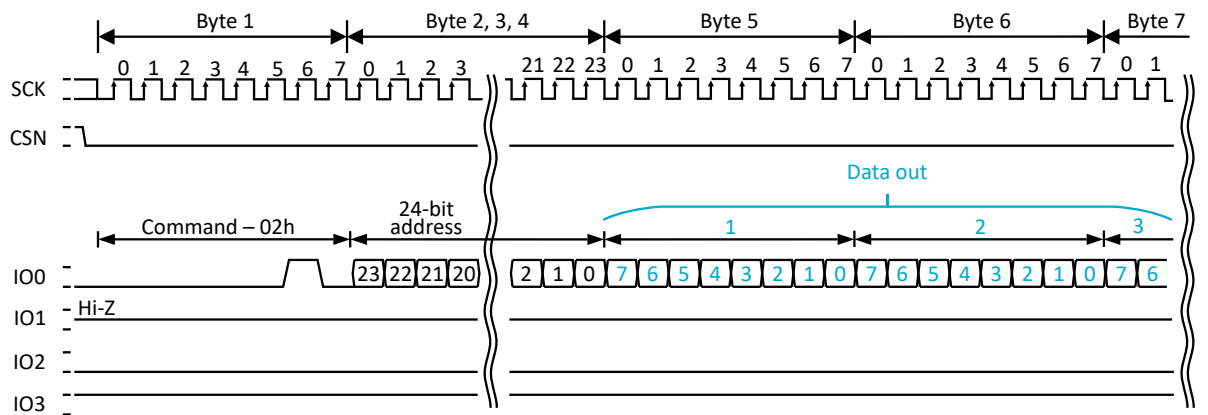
Byte 1
Byte 2, 3, 4
Byte 5
Byte 6
Byte 7

SCK
0 1 2 3 4 5 6 7 0 1 2 3
21 22 23 0 1 2 3 4 5 6 7 0 1 2 3 4 5 6 7 0 1

CSN

Data out

Command – 02h
24-bit address
1
2
3

IO0
23 22 21 20
2 1 0 7 6 5 4 3 2 1 0 7 6 5 4 3 2 1 0 7 6

IO1
Hi-Z

IO2

IO3